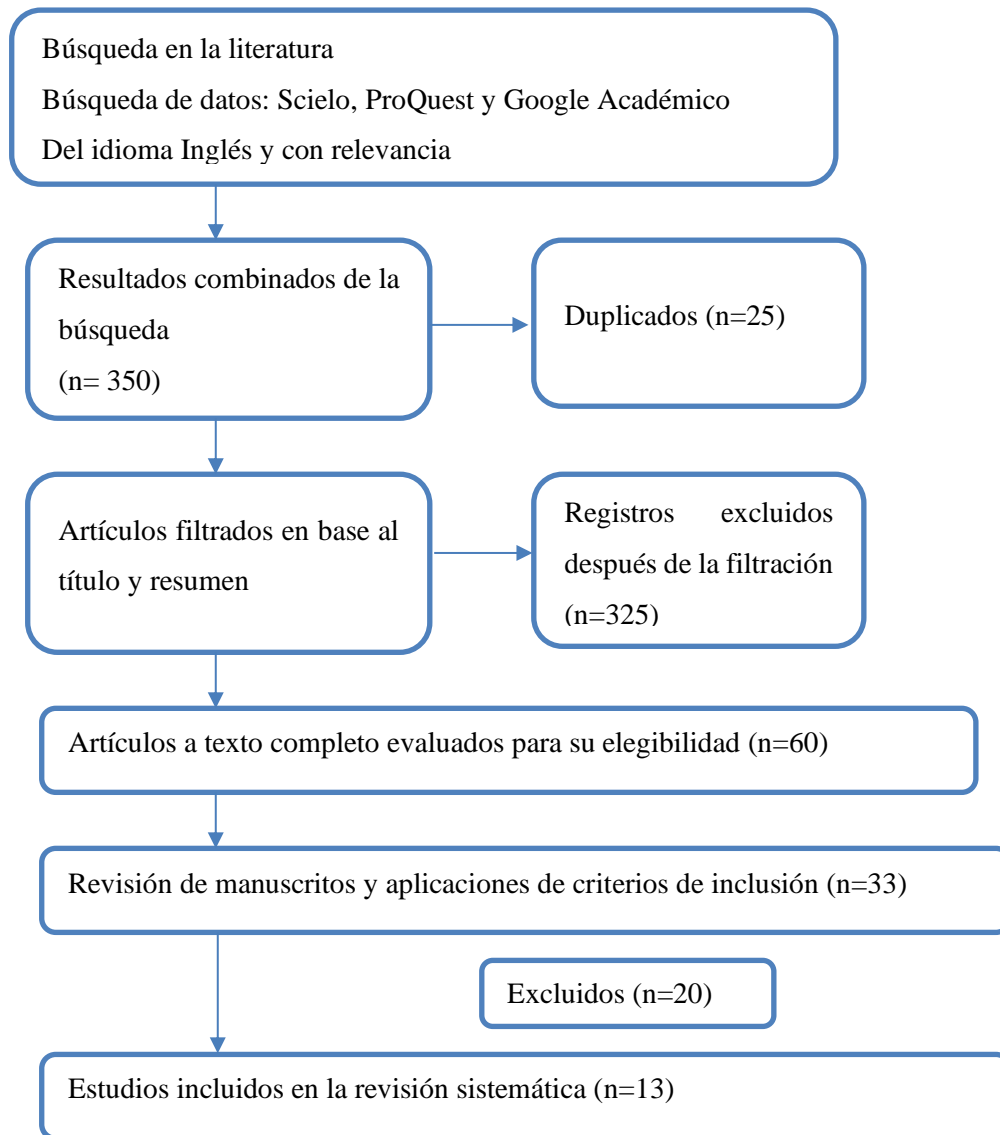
Búsqueda en la literatura
Búsqueda de datos: Scielo, ProQuest y Google Académico
Del idioma Inglés y con relevancia

Resultados combinados de la búsqueda
(n= 350)

Duplicados (n=25)

Artículos filtrados en base al título y resumen

Registros excluidos después de la filtración (n=325)

Artículos a texto completo evaluados para su elegibilidad (n=60)

Revisión de manuscritos y aplicaciones de criterios de inclusión (n=33)

Excluidos (n=20)

Estudios incluidos en la revisión sistemática (n=13)